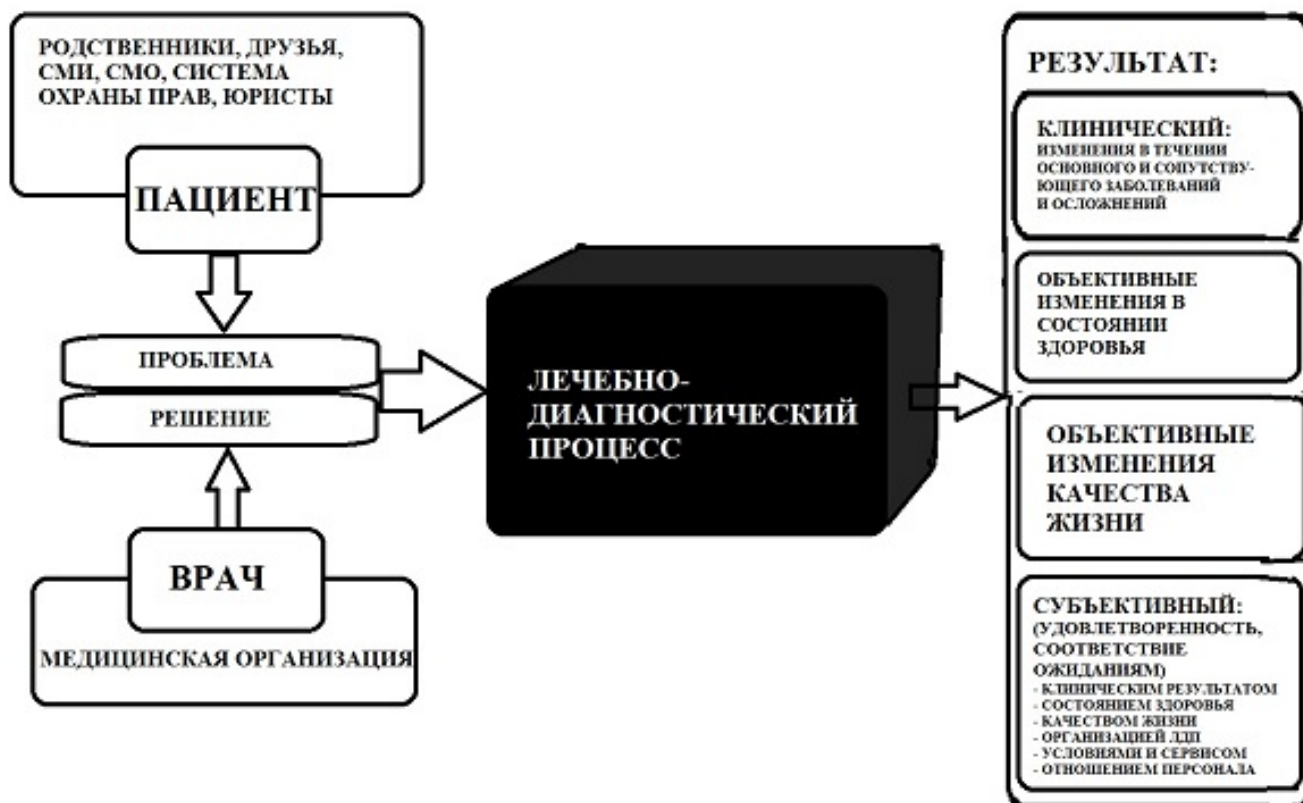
РОДСТВЕННИКИ, ДРУЗЬЯ, СМИ, СМО, СИСТЕМА ОХРАНЫ ПРАВ, ЮРИСТЫ

ПАЦИЕНТ

ПРОБЛЕМА

РЕШЕНИЕ

ВРАЧ

МЕДИЦИНСКАЯ ОРГАНИЗАЦИЯ

ЛЕЧЕБНО-ДИАГНОСТИЧЕСКИЙ ПРОЦЕСС

РЕЗУЛЬТАТ:

КЛИНИЧЕСКИЙ: ИЗМЕНЕНИЯ В ТЕЧЕНИИ ОСНОВНОГО И СОПУТСТВУЮЩЕГО ЗАБОЛЕВАНИЙ И ОСЛОЖНЕНИЙ

ОБЪЕКТИВНЫЕ ИЗМЕНЕНИЯ В СОСТОЯНИИ ЗДОРОВЬЯ

ОБЪЕКТИВНЫЕ ИЗМЕНЕНИЯ КАЧЕСТВА ЖИЗНИ

СУБЪЕКТИВНЫЙ: (УДОВЛЕТВОРЕННОСТЬ, СООТВЕТСТВИЕ ОЖИДАНИЯМ)
- КЛИНИЧЕСКИМ РЕЗУЛЬТАТОМ
- СОСТОЯНИЕМ ЗДОРОВЬЯ
- КАЧЕСТВОМ ЖИЗНИ
- ОРГАНИЗАЦИЕЙ ЛДП
- УСЛОВИЯМИ И СЕРВИСОМ
- ОТНОШЕНИЕМ ПЕРСОНАЛА